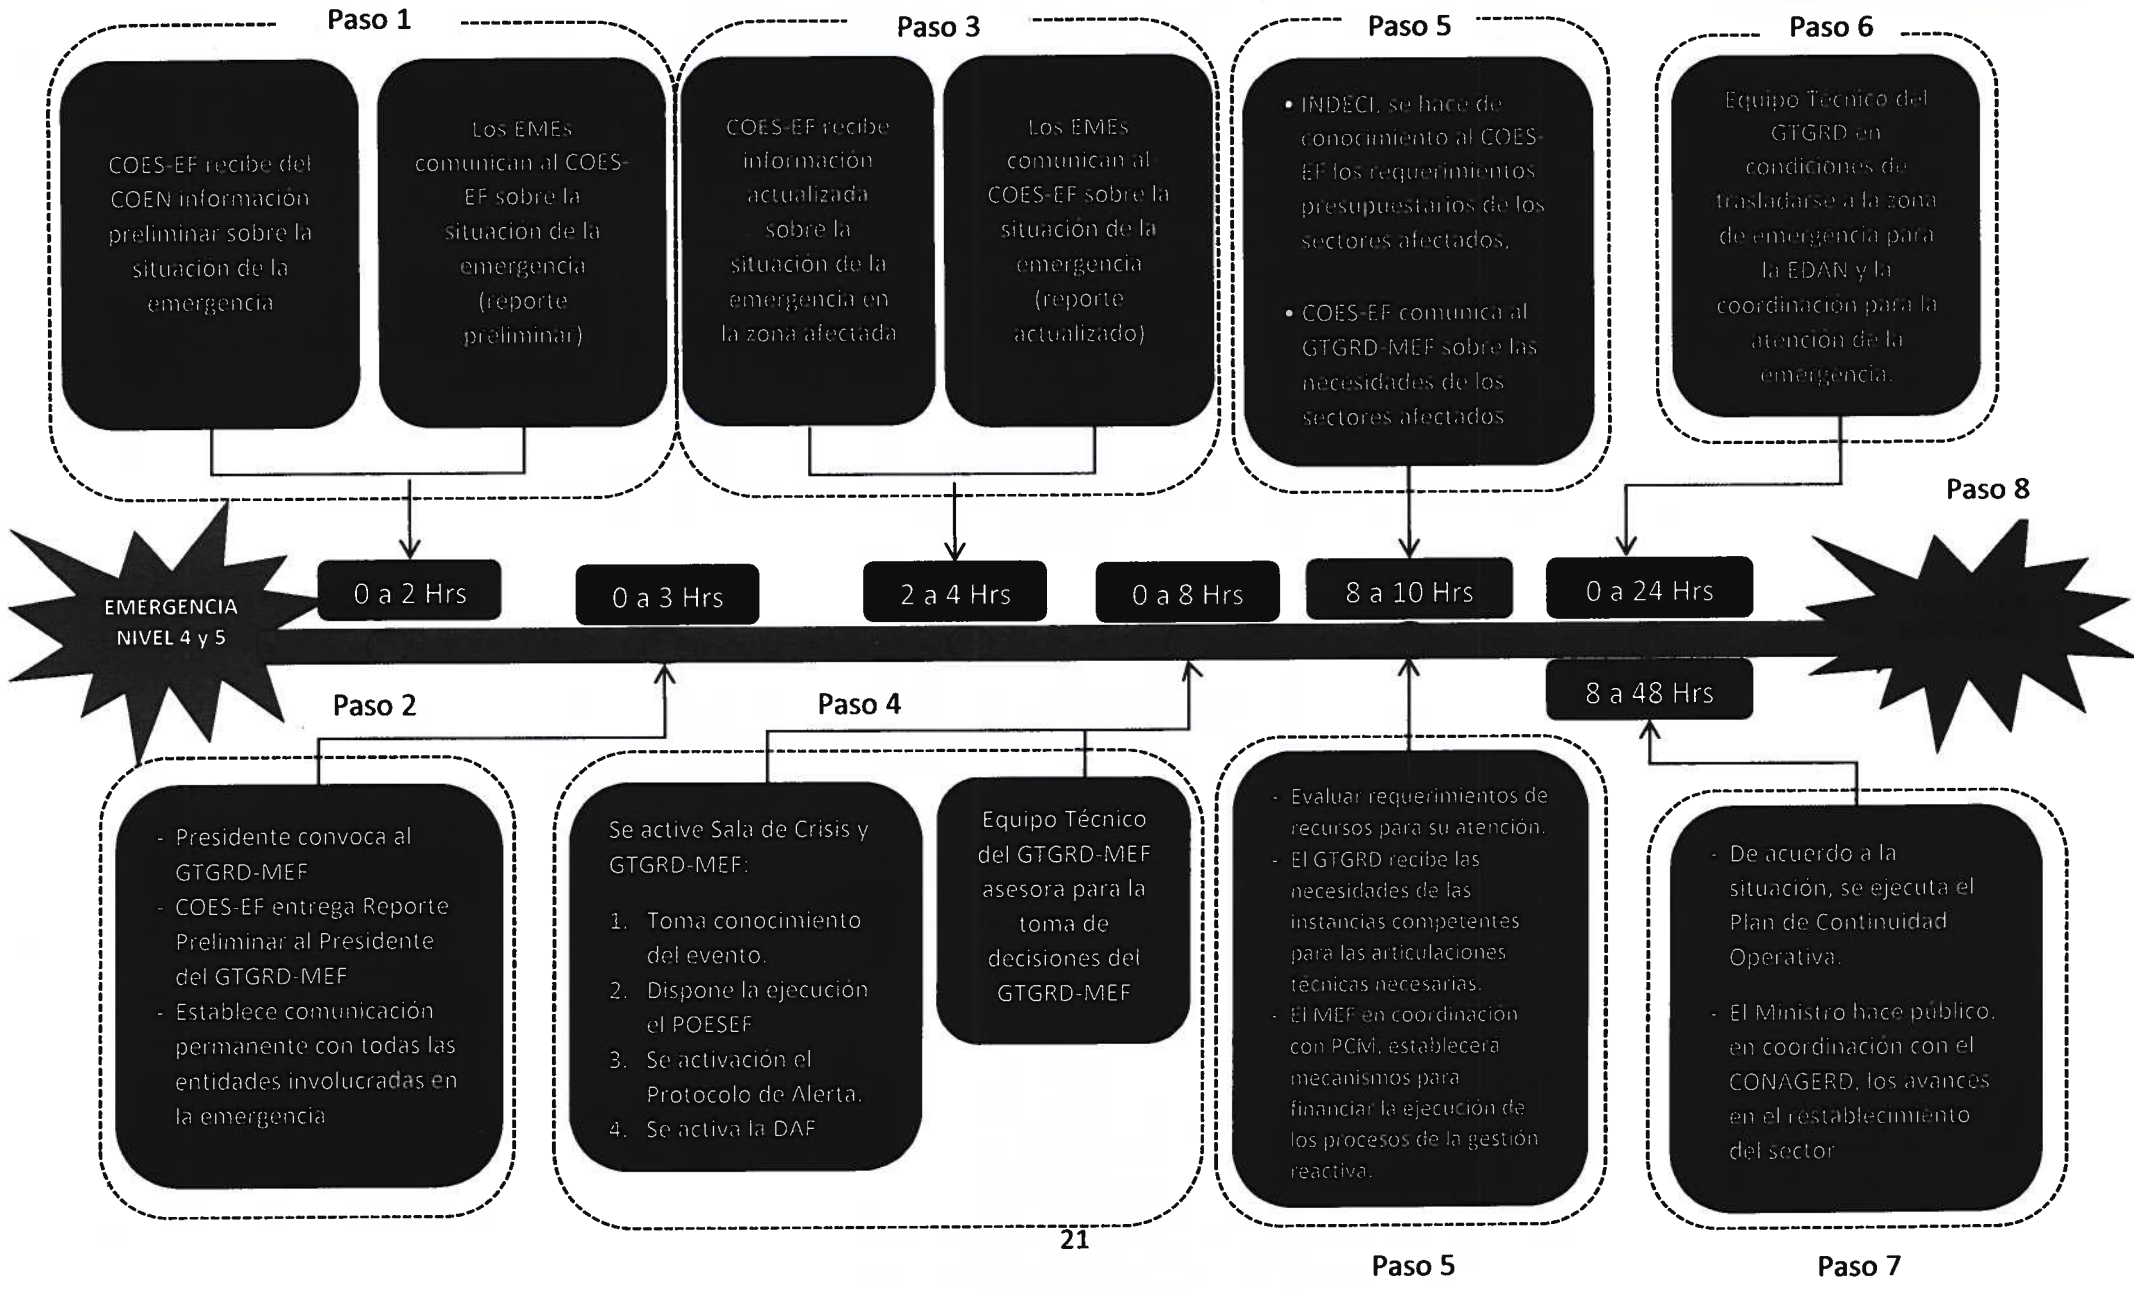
Paso 1

COES-EF recibe del COEN información preliminar sobre la situacion de la emergencia

Los EMEs comunican al COES-EF sobre la situacion de la emergencia (reporte preliminar)

Paso 3

COES-EF recibe información actualizada sobre la situación de la emergencia en la zona afectada

Los EMEs comunican al COES-EF sobre la situación de la emergencia (reporte actualizado)

Paso 5

• INDECI, se hace de conocimiento al COES-EF los requerimientos presupuestarios de los sectores afectados.

• COES-EF comunica al GTGRD-MEF sobre las necesidades de los sectores afectados

Paso 6

Equipo Técnico del GTGRD en condiciones de trasladarse a la zona de emergencia para la EDAN y la coordinación para la atención de la emergencia.

Paso 8

EMERGENCIA NIVEL 4 y 5

0 a 2 Hrs

0 a 3 Hrs

2 a 4 Hrs

0 a 8 Hrs

8 a 10 Hrs

0 a 24 Hrs

8 a 48 Hrs

Paso 2

- Presidente convoca al GTGRD-MEF
- COES-EF entrega Reporte Preliminar al Presidente del GTGRD-MEF
- Establece comunicación permanente con todas las entidades involucradas en la emergencia

Paso 4

Se active Sala de Crisis y GTGRD-MEF:

1. Toma conocimiento del evento.
2. Dispone la ejecución el POESEF
3. Se activación el Protocolo de Alerta.
4. Se activa la DAF

Equipo Técnico del GTGRD-MEF asesora para la toma de decisiones del GTGRD-MEF

- Evaluar requerimientos de recursos para su atención.
- El GTGRD recibe las necesidades de las instancias competentes para las articulaciones técnicas necesarias.
- El MEF en coordinación con PCM, establecerá mecanismos para financiar la ejecución de los procesos de la gestión reactiva.

- De acuerdo a la situación, se ejecuta el Plan de Continuidad Operativa.

- El Ministro hace público, en coordinación con el CONAGERD, los avances en el restablecimiento del sector

21

Paso 5

Paso 7